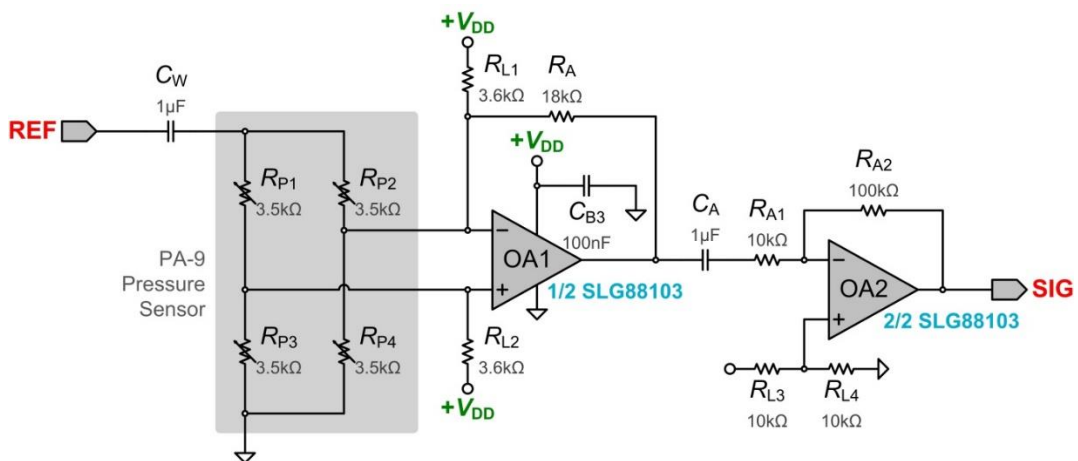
$+V_{DD}$

$C_W$
1µF

REF

$R_{L1}$
3.6kΩ

$R_A$
18kΩ

$+V_{DD}$

$R_{P1}$
3.5kΩ

$R_{P2}$
3.5kΩ

$C_{B3}$
100nF

$C_A$
1µF

$R_{A2}$
100kΩ

$R_{A1}$
10kΩ

PA-9
Pressure
Sensor

−
+
OA1
1/2 SLG88103

−
+
OA2
2/2 SLG88103

SIG

$R_{P3}$
3.5kΩ

$R_{P4}$
3.5kΩ

$R_{L2}$
3.6kΩ

$+V_{DD}$

$R_{L3}$
10kΩ

$R_{L4}$
10kΩ